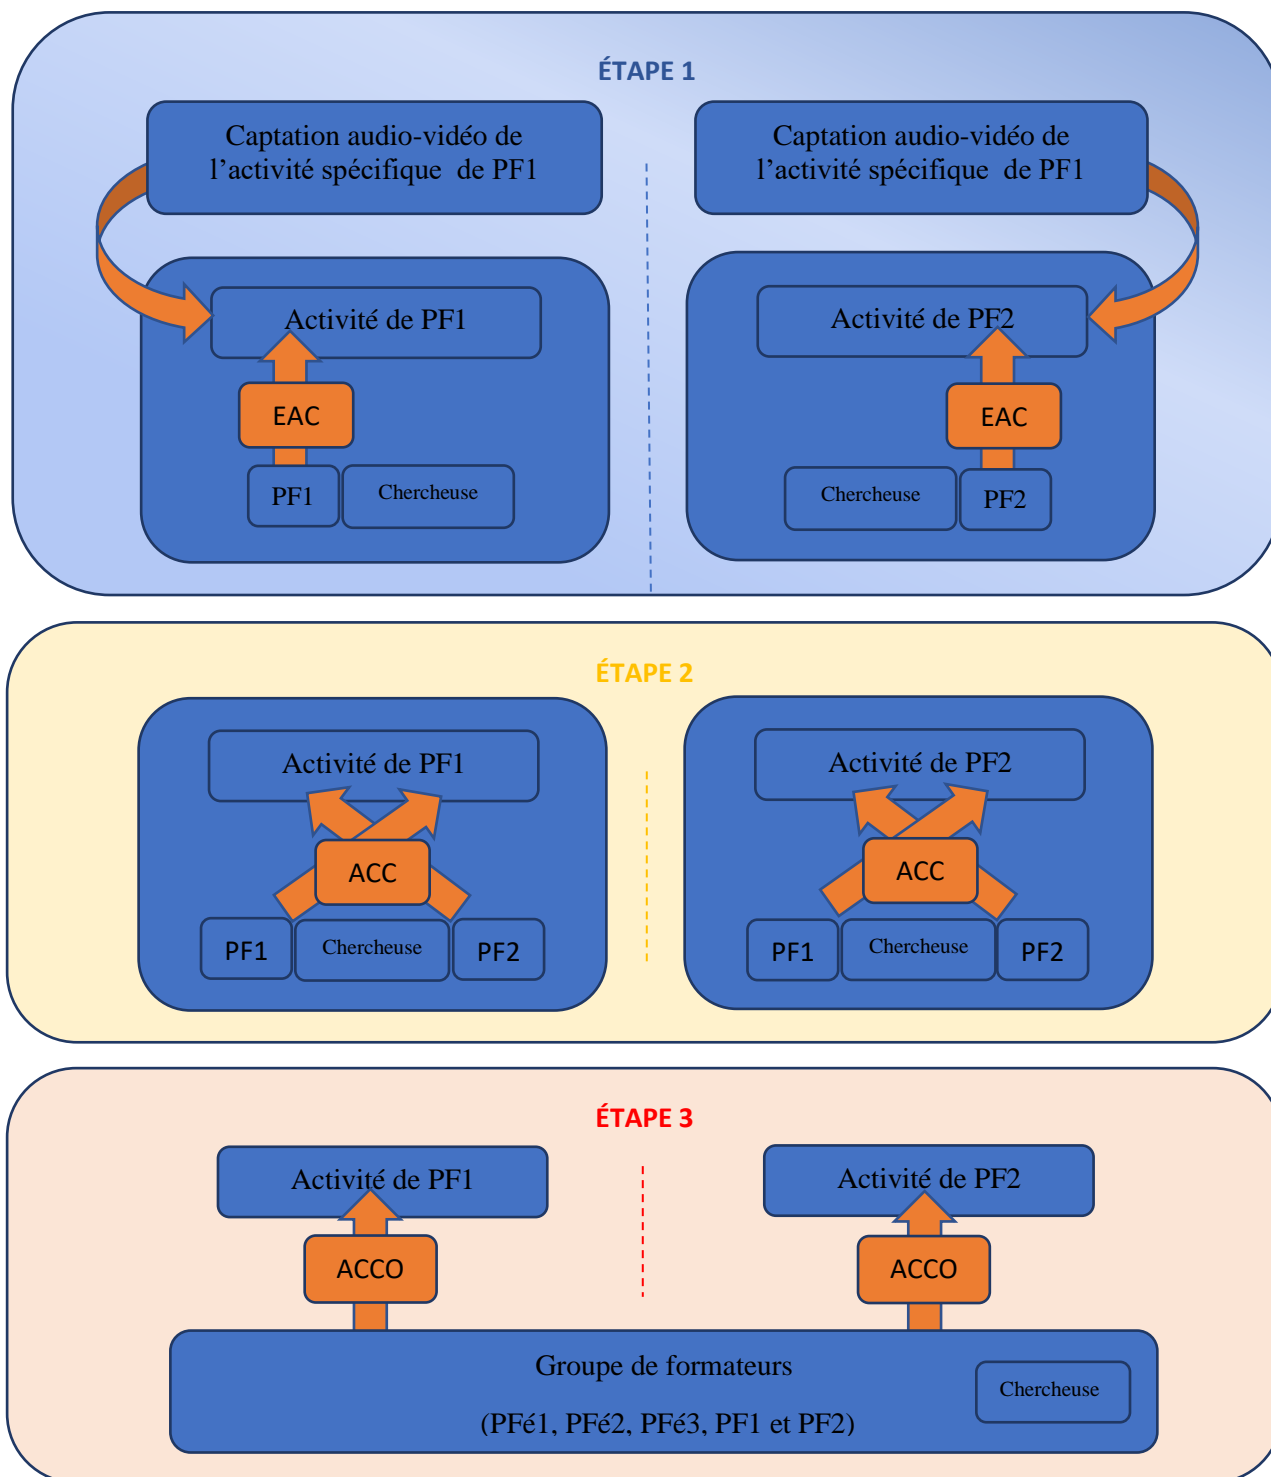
ÉTAPE 1

Captation audio-vidéo de l'activité spécifique de PF1

Activité de PF1

EAC

PF1

Chercheuse

Captation audio-vidéo de l'activité spécifique de PF1

Activité de PF2

EAC

Chercheuse

PF2

ÉTAPE 2

Activité de PF1

ACC

PF1

Chercheuse

PF2

Activité de PF2

ACC

PF1

Chercheuse

PF2

ÉTAPE 3

Activité de PF1

ACCO

Activité de PF2

ACCO

Groupe de formateurs

(PFé1, PFé2, PFé3, PF1 et PF2)

Chercheuse